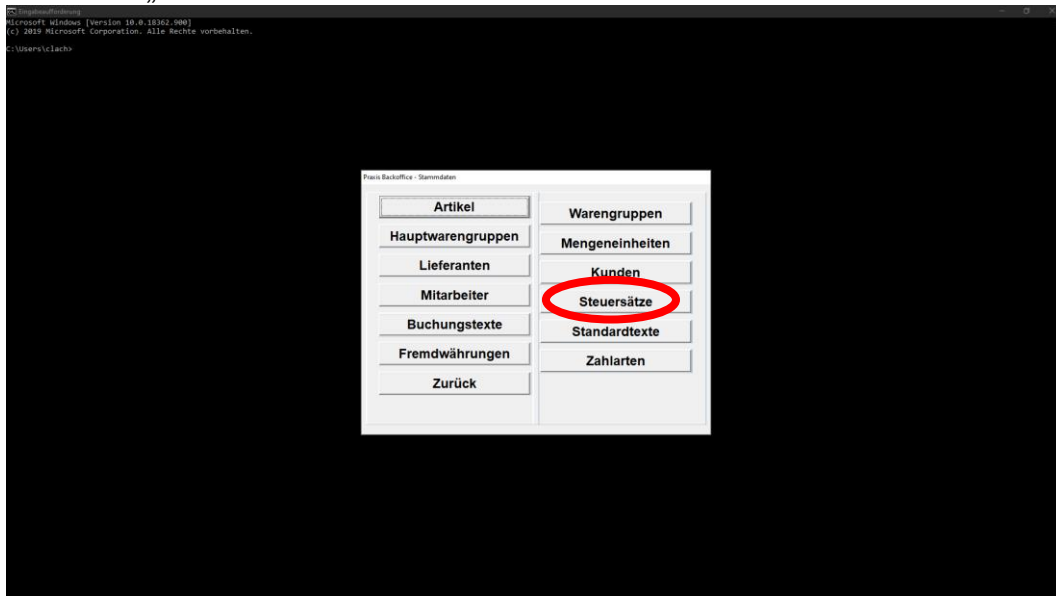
Eingabeaufforderung
Microsoft Windows [Version 10.0.18362.900]
(c) 2019 Microsoft Corporation. Alle Rechte vorbehalten.

C:\Users\clach>

Praxis Backoffice - Stammdaten

Artikel
Hauptwarengruppen
Lieferanten
Mitarbeiter
Buchungstexte
Fremdwährungen
Zurück

Warengruppen
Mengeneinheiten
Kunden
Steuersätze
Standardtexte
Zahlarten